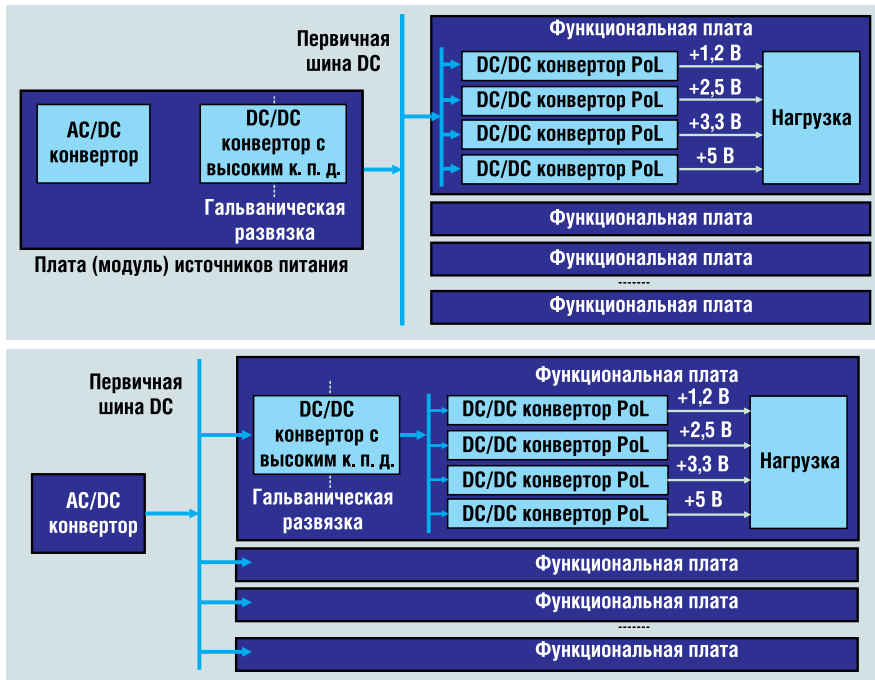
Первичная шина DC

AC/DC конвертор

DC/DC конвертор с высоким к. п. д.

Гальваническая развязка

Плата (модуль) источников питания

Функциональная плата

DC/DC конвертор PoL
DC/DC конвертор PoL
DC/DC конвертор PoL
DC/DC конвертор PoL

+1,2 В
+2,5 В
+3,3 В
+5 В

Нагрузка

Функциональная плата
Функциональная плата
-------
Функциональная плата

Первичная шина DC

AC/DC конвертор

Функциональная плата

DC/DC конвертор с высоким к. п. д.

Гальваническая развязка

DC/DC конвертор PoL
DC/DC конвертор PoL
DC/DC конвертор PoL
DC/DC конвертор PoL

+1,2 В
+2,5 В
+3,3 В
+5 В

Нагрузка

Функциональная плата
Функциональная плата
-------
Функциональная плата